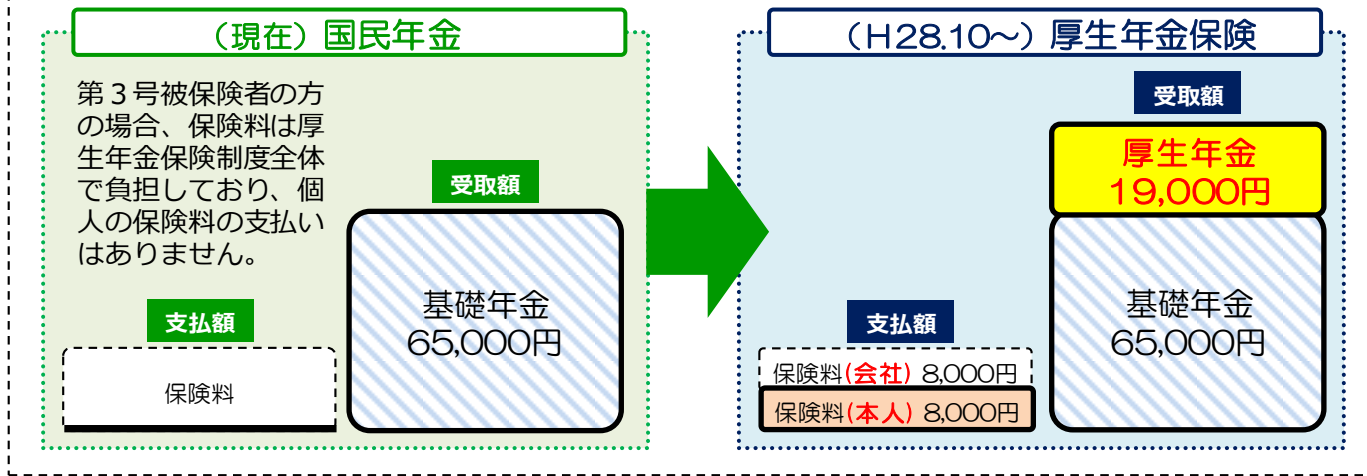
（現在）国民年金

第３号被保険者の方の場合、保険料は厚生年金保険制度全体で負担しており、個人の保険料の支払いはありません。

受取額

基礎年金
65,000円

支払額

保険料

（H28.10～）厚生年金保険

受取額

厚生年金
19,000円

基礎年金
65,000円

支払額

保険料（会社）8,000円
保険料（本人）8,000円